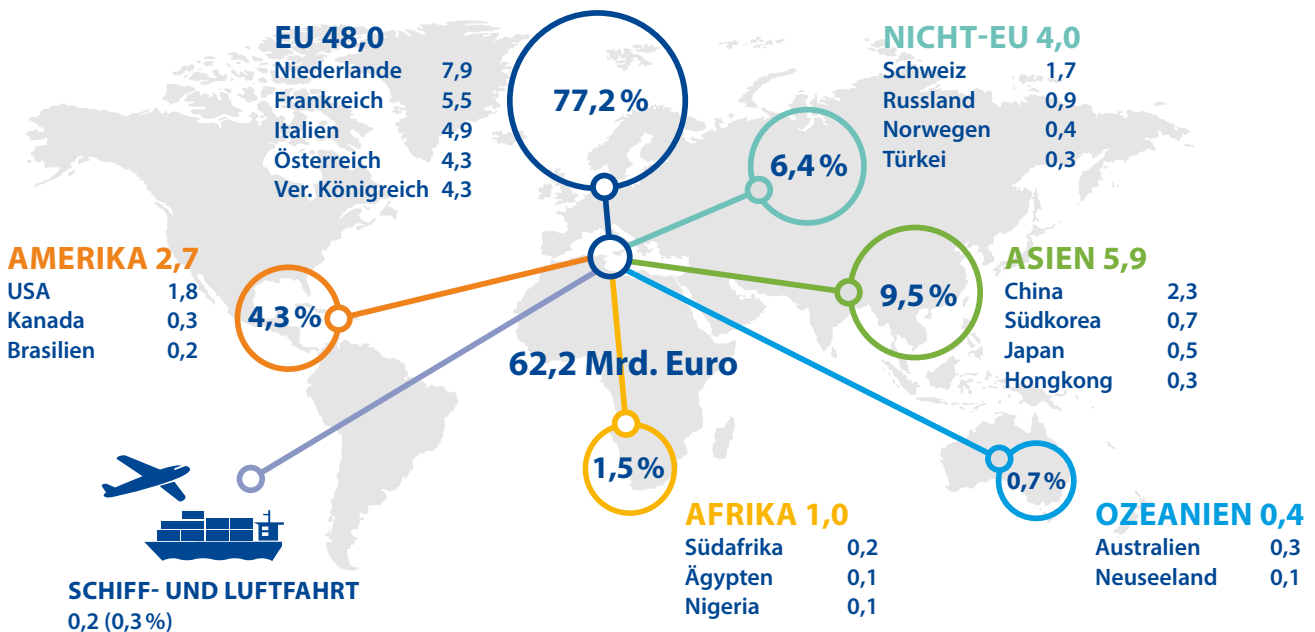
EU 48,0
| Niederlande | 7,9 |
|---|---|
| Frankreich | 5,5 |
| Italien | 4,9 |
| Österreich | 4,3 |
| Ver. Königreich | 4,3 |

77,2 %

NICHT-EU 4,0
| Schweiz | 1,7 |
|---|---|
| Russland | 0,9 |
| Norwegen | 0,4 |
| Türkei | 0,3 |

6,4 %

AMERIKA 2,7
| USA | 1,8 |
|---|---|
| Kanada | 0,3 |
| Brasilien | 0,2 |

4,3 %

9,5 %

ASIEN 5,9
| China | 2,3 |
|---|---|
| Südkorea | 0,7 |
| Japan | 0,5 |
| Hongkong | 0,3 |

62,2 Mrd. Euro

1,5 %

0,7 %

AFRIKA 1,0
| Südafrika | 0,2 |
|---|---|
| Ägypten | 0,1 |
| Nigeria | 0,1 |

OZEANIEN 0,4
| Australien | 0,3 |
|---|---|
| Neuseeland | 0,1 |

SCHIFF- UND LUFTFAHRT
0,2 (0,3 %)